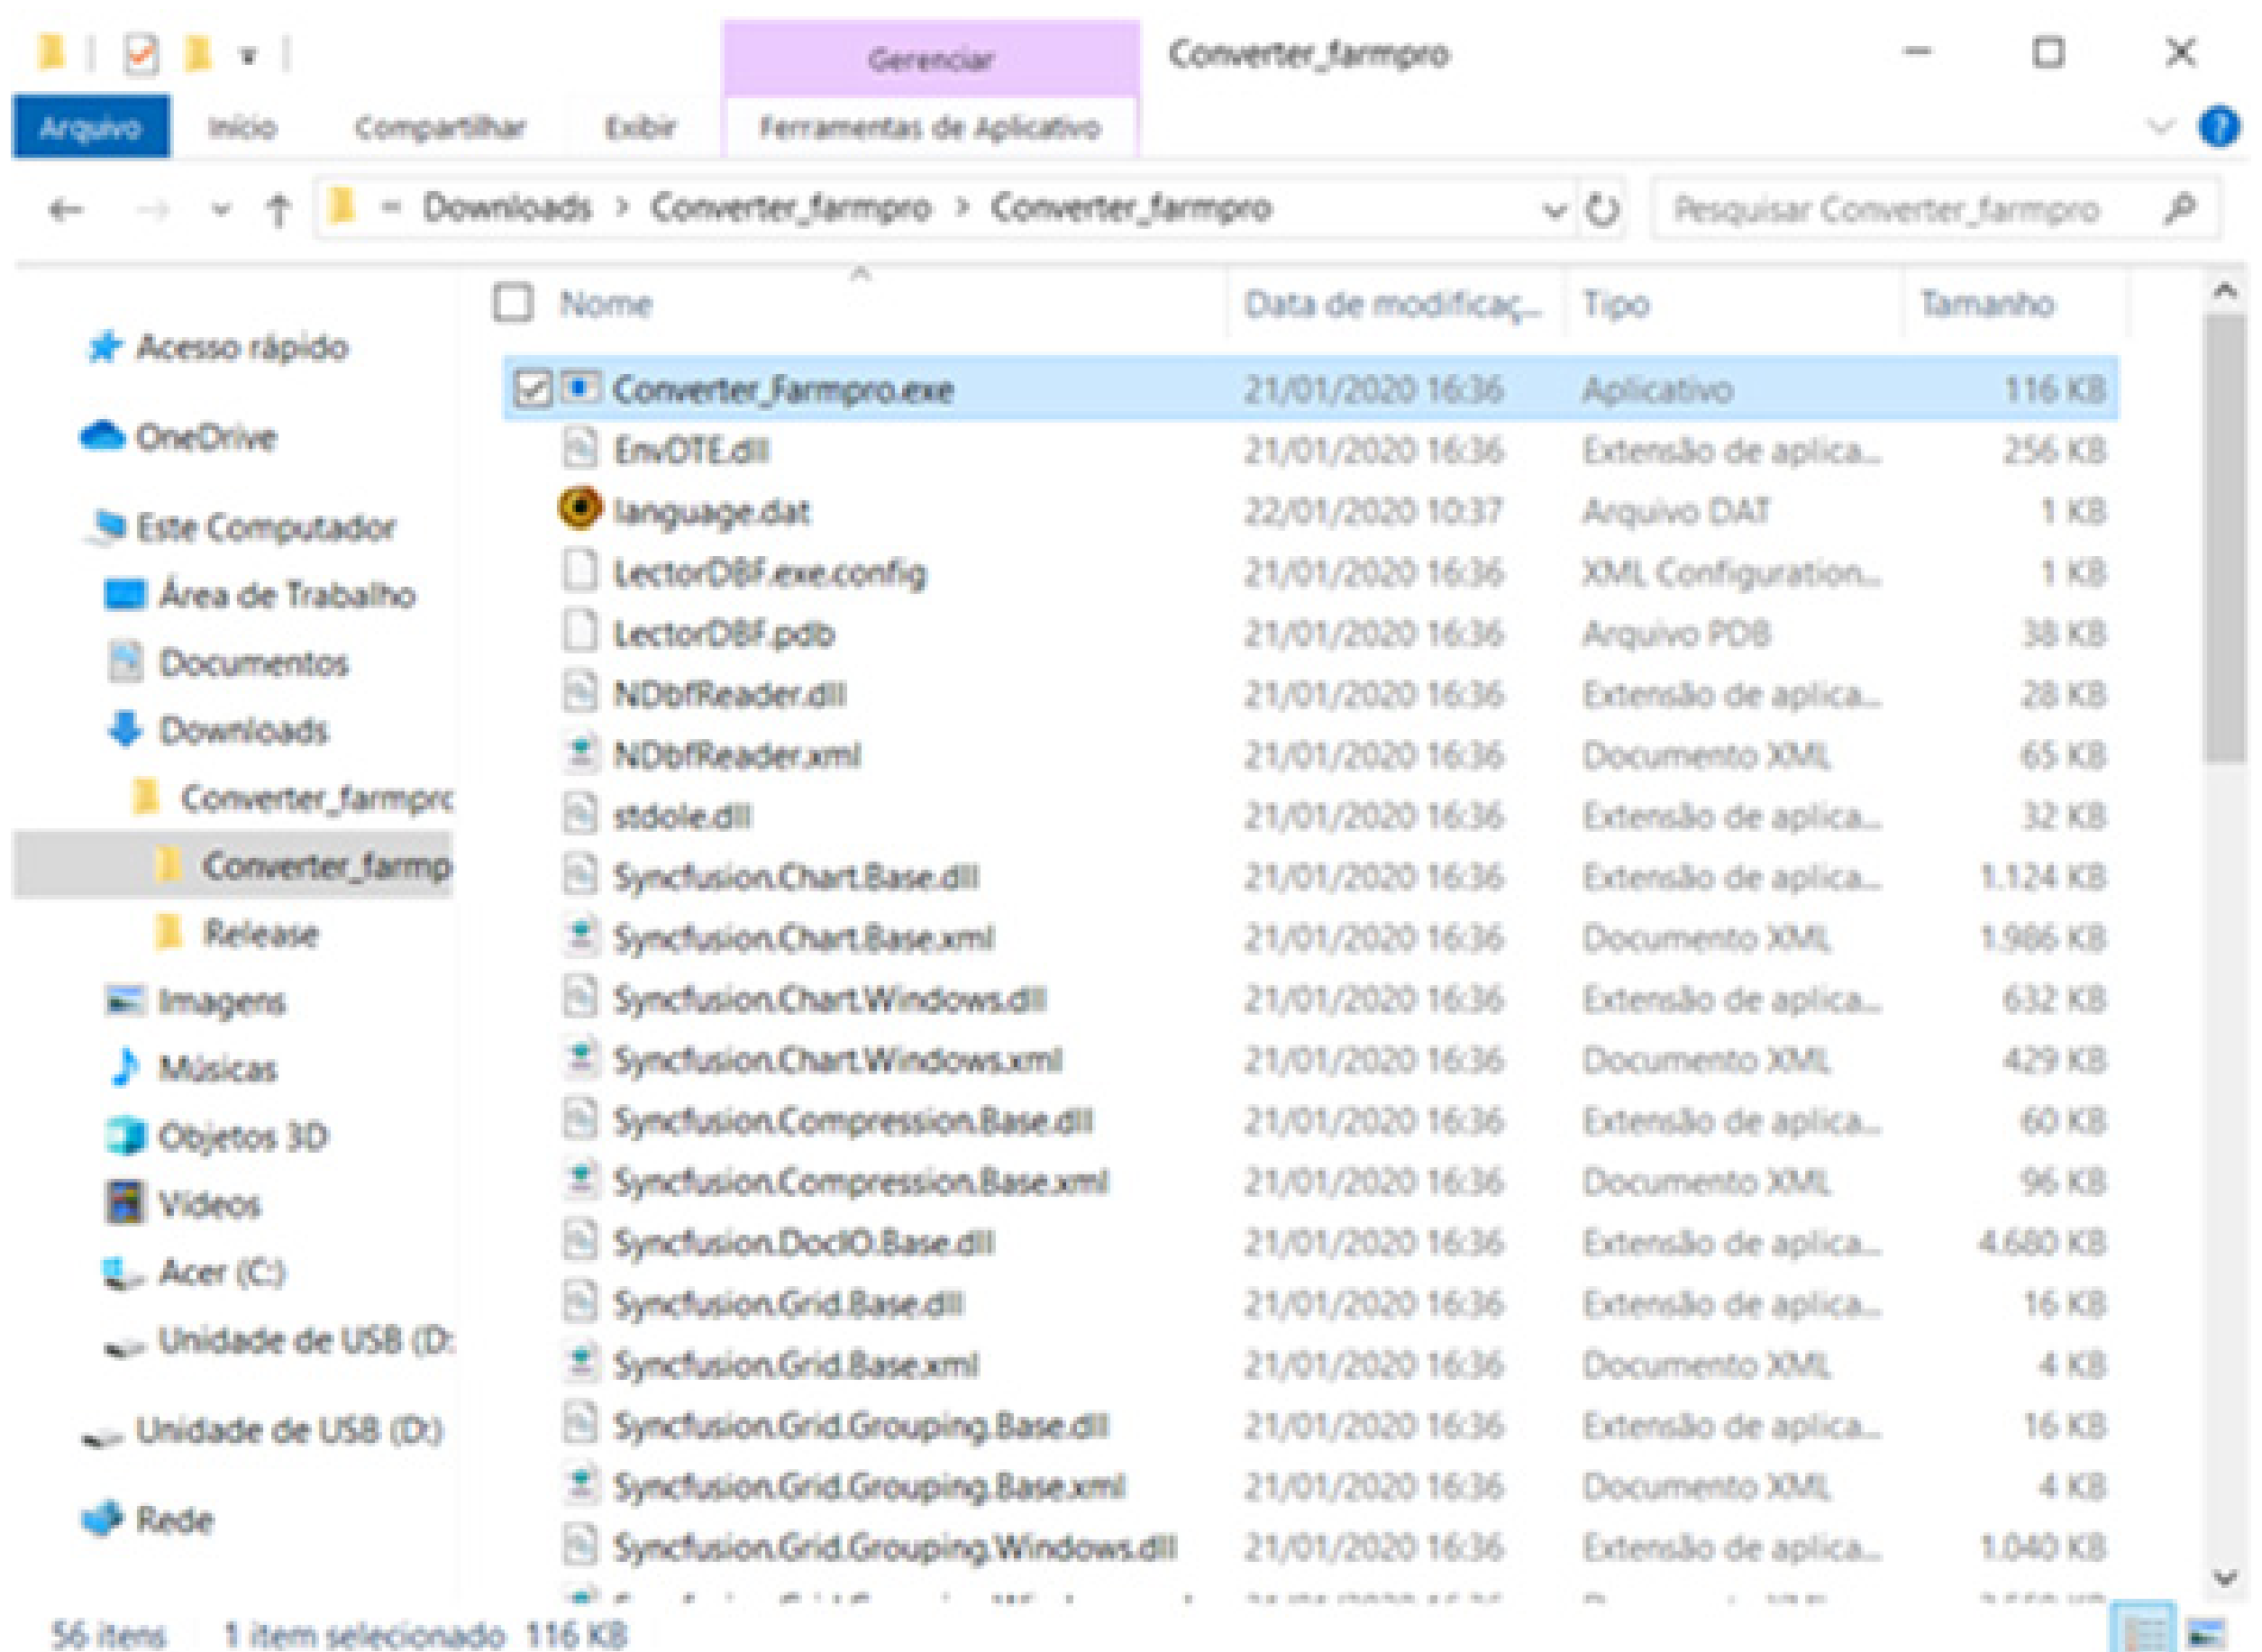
Gerenciar
Converter_farmpro
Arquivo Início Compartilhar Exibir Ferramentas de Aplicativo

Downloads > Converter_farmpro > Converter_farmpro
Pesquisar Converter_farmpro

Acesso rápido
OneDrive
Este Computador
Área de Trabalho
Documentos
Downloads
Converter_farmprc
Converter_farmp
Release
Imagens
Músicas
Objetos 3D
Vídeos
Acer (C:)
Unidade de USB (D:
Unidade de USB (D:)
Rede

| Nome | Data de modificaç... | Tipo | Tamanho |
|---|---|---|---|
| Converter_Farmpro.exe | 21/01/2020 16:36 | Aplicativo | 116 KB |
| EnvDTE.dll | 21/01/2020 16:36 | Extensão de aplica... | 256 KB |
| language.dat | 22/01/2020 10:37 | Arquivo DAT | 1 KB |
| LectorDBF.exe.config | 21/01/2020 16:36 | XML Configuration... | 1 KB |
| LectorDBF.pdb | 21/01/2020 16:36 | Arquivo PDB | 38 KB |
| NDbfReader.dll | 21/01/2020 16:36 | Extensão de aplica... | 28 KB |
| NDbfReader.xml | 21/01/2020 16:36 | Documento XML | 65 KB |
| stdole.dll | 21/01/2020 16:36 | Extensão de aplica... | 32 KB |
| Syncfusion.Chart.Base.dll | 21/01/2020 16:36 | Extensão de aplica... | 1.124 KB |
| Syncfusion.Chart.Base.xml | 21/01/2020 16:36 | Documento XML | 1.986 KB |
| Syncfusion.Chart.Windows.dll | 21/01/2020 16:36 | Extensão de aplica... | 632 KB |
| Syncfusion.Chart.Windows.xml | 21/01/2020 16:36 | Documento XML | 429 KB |
| Syncfusion.Compression.Base.dll | 21/01/2020 16:36 | Extensão de aplica... | 60 KB |
| Syncfusion.Compression.Base.xml | 21/01/2020 16:36 | Documento XML | 96 KB |
| Syncfusion.DocIO.Base.dll | 21/01/2020 16:36 | Extensão de aplica... | 4.680 KB |
| Syncfusion.Grid.Base.dll | 21/01/2020 16:36 | Extensão de aplica... | 16 KB |
| Syncfusion.Grid.Base.xml | 21/01/2020 16:36 | Documento XML | 4 KB |
| Syncfusion.Grid.Grouping.Base.dll | 21/01/2020 16:36 | Extensão de aplica... | 16 KB |
| Syncfusion.Grid.Grouping.Base.xml | 21/01/2020 16:36 | Documento XML | 4 KB |
| Syncfusion.Grid.Grouping.Windows.dll | 21/01/2020 16:36 | Extensão de aplica... | 1.040 KB |

56 itens 1 item selecionado 116 KB